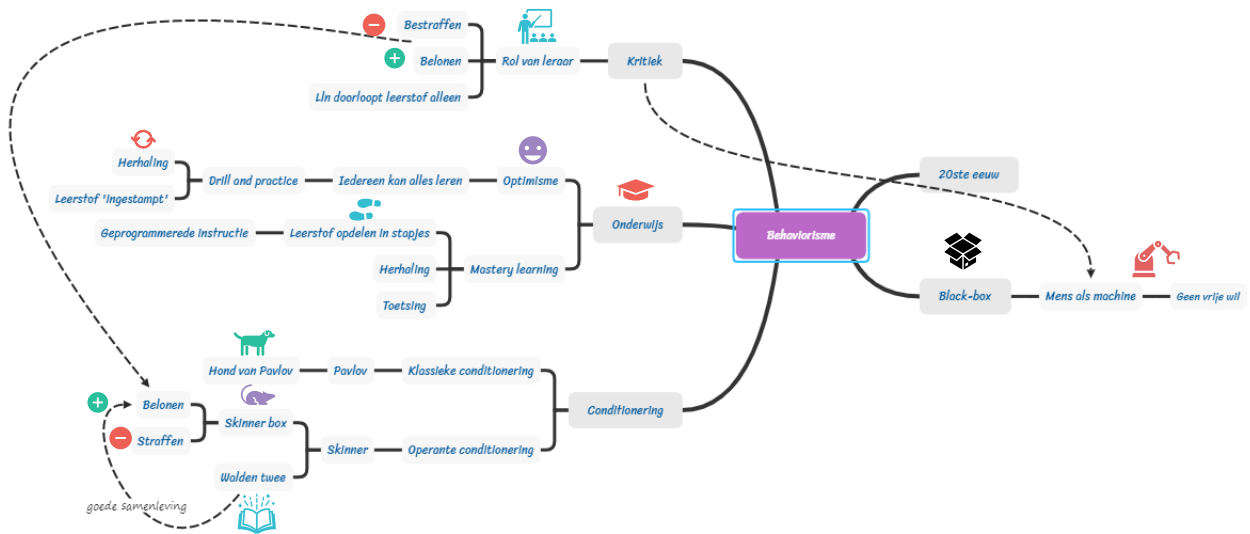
Behaviorisme

Kritiek
Rol van leraar
Bestraffen
Belonen
Lln doorloopt leerstof alleen

Onderwijs
Optimisme
Iedereen kan alles leren
Drill and practice
Herhaling
Leerstof 'ingestampt'
Mastery learning
Leerstof opdelen in stapjes
Geprogrammeerde instructie
Herhaling
Toetsing

Conditionering
Klassieke conditionering
Pavlov
Hond van Pavlov
Operante conditionering
Skinner
Skinner box
Belonen
Straffen
Walden twee
goede samenleving

20ste eeuw

Black-box
Mens als machine
Geen vrije wil